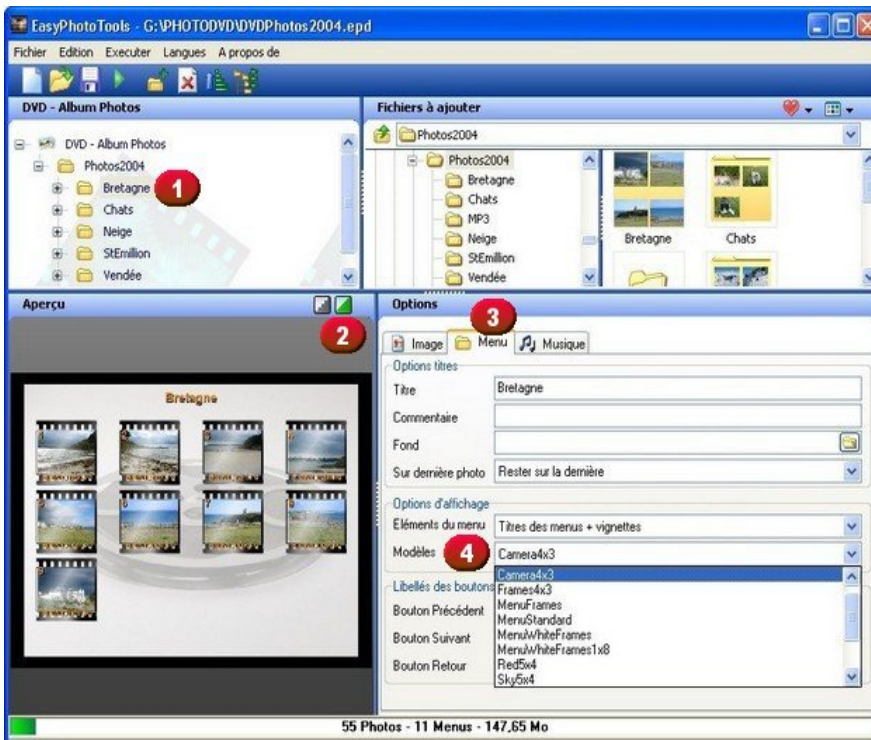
EasyPhotoTools - G:\PHOTODVD\DVDPhotos2004.epd

Fichier Edition Executer Langues A propos de

DVD - Album Photos

DVD - Album Photos
Photos2004
Bretagne
Chats
Neige
StEmillion
Vendée

1

Fichiers à ajouter

Photos2004

Photos2004
Bretagne
Chats
MP3
Neige
StEmillion
Vendée

Bretagne
Chats

Aperçu

2

Bretagne

Options

3

Image
Menu
Musique

Options titres

Titre
Bretagne

Commentaire

Fond

Sur dernière photo
Rester sur la dernière

Options d'affichage

Eléments du menu
Titres des menus + vignettes

Modèles
4
Camera4x3

Libellés des boutons

Bouton Précédent

Bouton Suivant

Bouton Retour

Camera4x3
Frames4x3
MenuFrames
MenuStandard
MenuWhiteFrames
MenuWhiteFrames1x8
Red5x4
Sky5x4

55 Photos - 11 Menus - 147,65 Mo